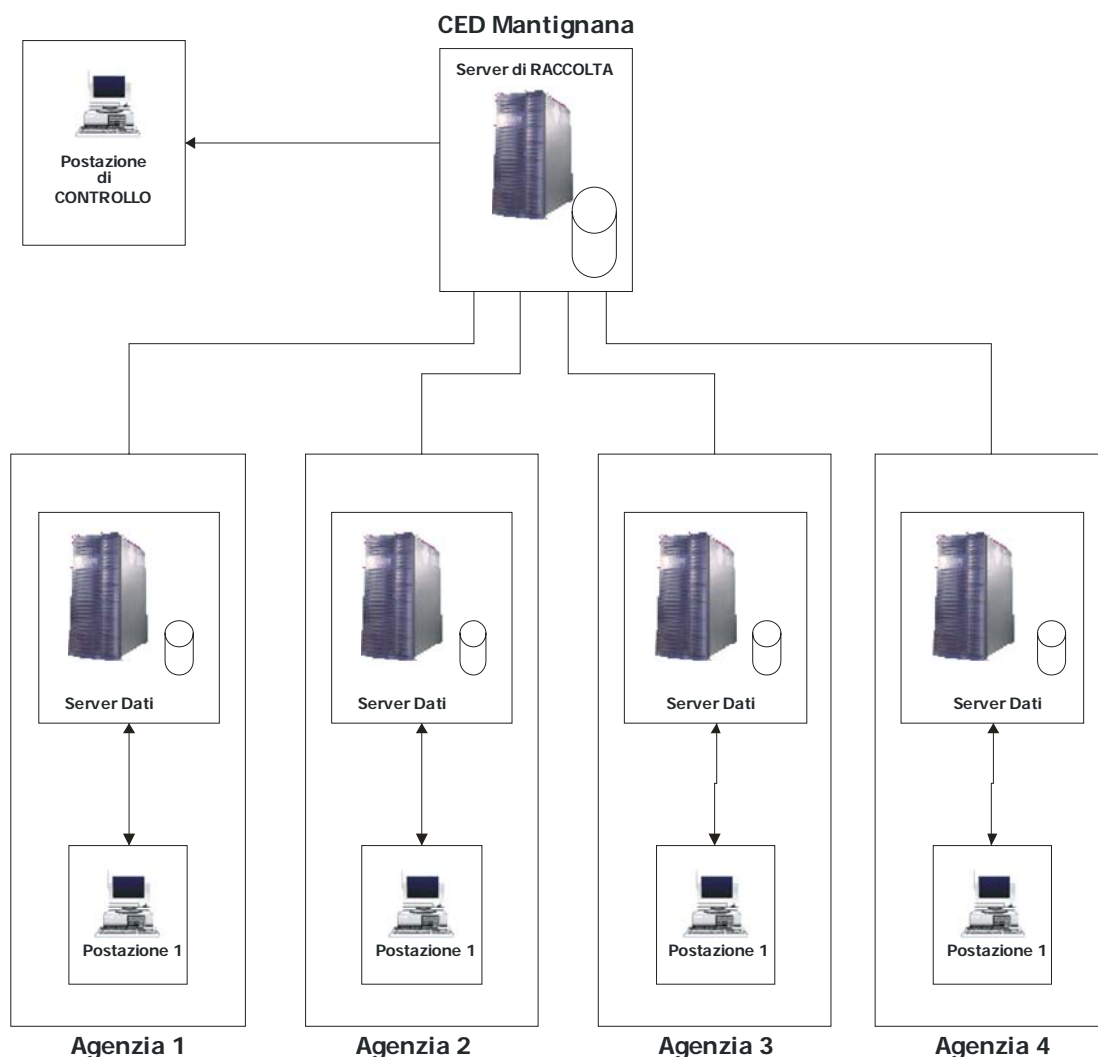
CED Mantignana

Postazione di CONTROLLO

Server di RACCOLTA

Server Dati

Postazione 1

Agenzia 1

Server Dati

Postazione 1

Agenzia 2

Server Dati

Postazione 1

Agenzia 3

Server Dati

Postazione 1

Agenzia 4